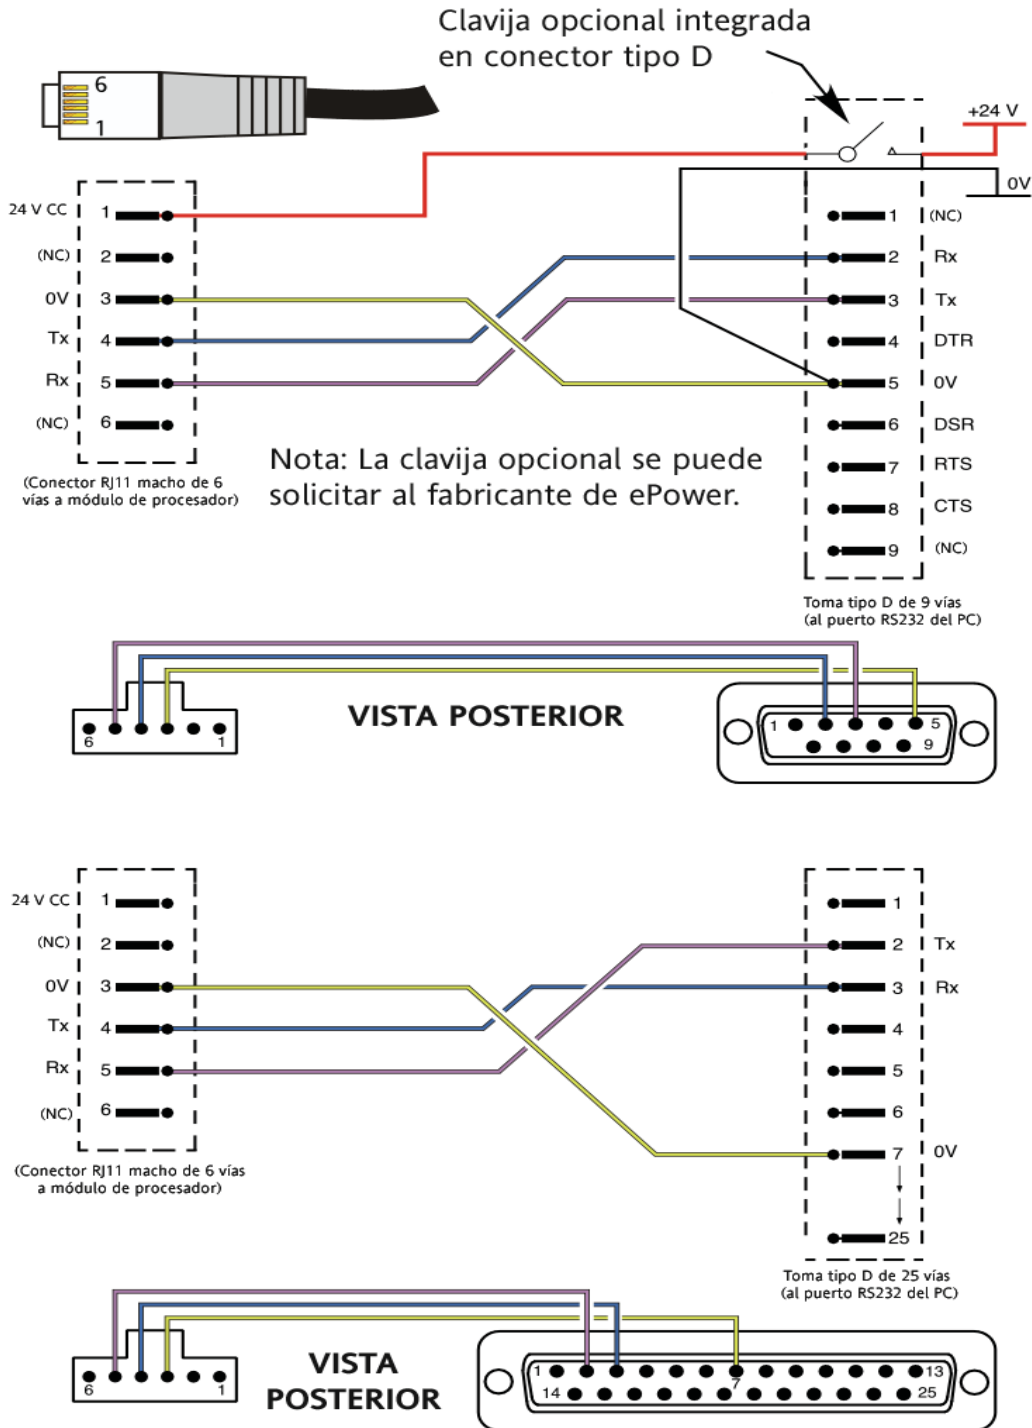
Clavija opcional integrada en conector tipo D

6
1

+24 V
0V

24 V CC 1
(NC) 2
0V 3
Tx 4
Rx 5
(NC) 6

(Conector RJ11 macho de 6 vías a módulo de procesador)

1 (NC)
2 Rx
3 Tx
4 DTR
5 0V
6 DSR
7 RTS
8 CTS
9 (NC)

Nota: La clavija opcional se puede solicitar al fabricante de ePower.

Toma tipo D de 9 vías (al puerto RS232 del PC)

6 1

VISTA POSTERIOR

1 5
9

24 V CC 1
(NC) 2
0V 3
Tx 4
Rx 5
(NC) 6

(Conector RJ11 macho de 6 vías a módulo de procesador)

1
2 Tx
3 Rx
4
5
6
7 0V
25

Toma tipo D de 25 vías (al puerto RS232 del PC)

6 1

VISTA POSTERIOR

1 13
14 7 25